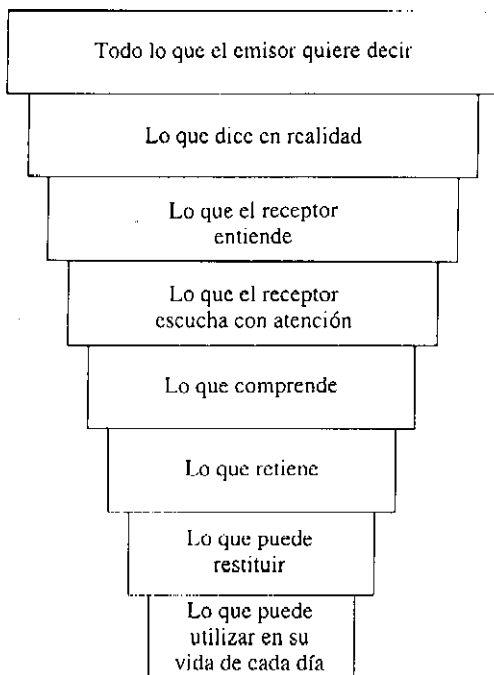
Todo lo que el emisor quiere decir

Lo que dice en realidad

Lo que el receptor entiende

Lo que el receptor escucha con atención

Lo que comprende

Lo que retiene

Lo que puede restituir

Lo que puede utilizar en su vida de cada día